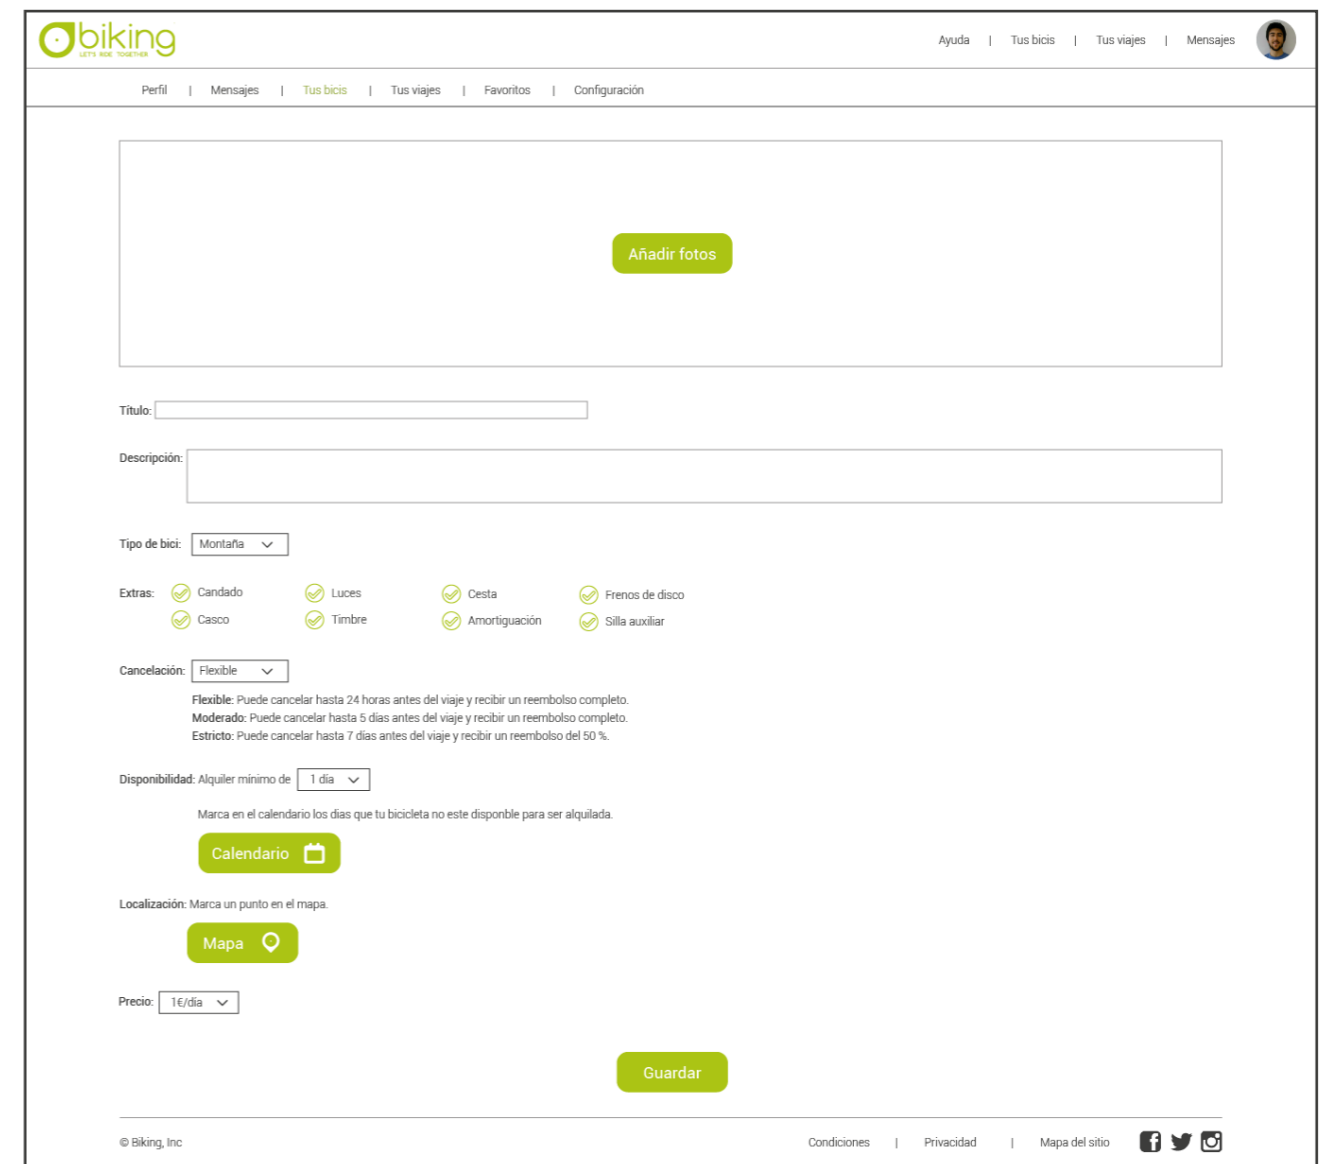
biking
LET'S RIDE TOGETHER

Ayuda | Tus bicis | Tus viajes | Mensajes

Perfil | Mensajes | Tus bicis | Tus viajes | Favoritos | Configuración

Añadir fotos

Título:

Descripción:

Tipo de bici: Montaña

Extras: Candado Luces Cesta Frenos de disco
Casco Timbre Amortiguación Silla auxiliar

Cancelación: Flexible

Flexible: Puede cancelar hasta 24 horas antes del viaje y recibir un reembolso completo.
Moderado: Puede cancelar hasta 5 dias antes del viaje y recibir un reembolso completo.
Estricto: Puede cancelar hasta 7 dias antes del viaje y recibir un reembolso del 50 %.

Disponibilidad: Alquiler mínimo de 1 dia

Marca en el calendario los dias que tu bicicleta no este disponble para ser alquilada.

Calendario

Localización: Marca un punto en el mapa.

Mapa

Precio: 1€/dia

Guardar

© Biking, Inc

Condiciones | Privacidad | Mapa del sitio